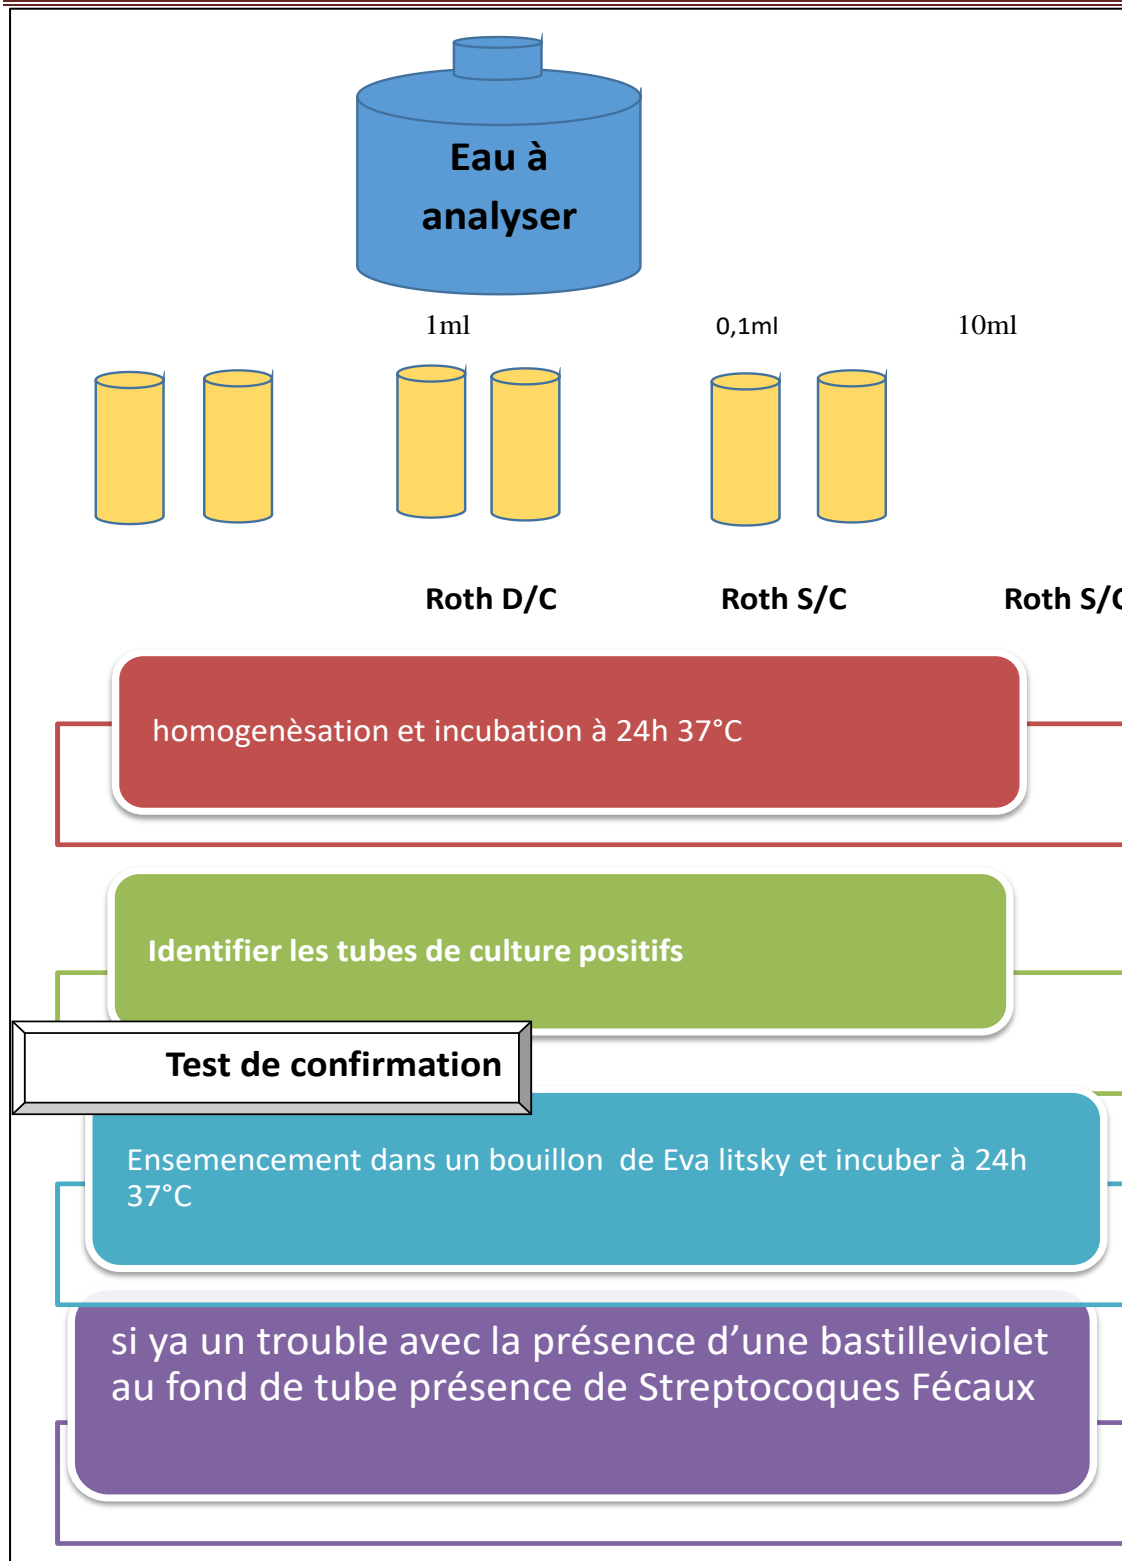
Eau à analyser

1ml

0,1ml

10ml

Roth D/C

Roth S/C

Roth S/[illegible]

homogenèsation et incubation à 24h 37°C

Identifier les tubes de culture positifs

Test de confirmation

Ensemencement dans un bouillon de Eva litsky et incuber à 24h 37°C

si ya un trouble avec la présence d'une bastilleviolet au fond de tube présence de Streptocoques Fécaux